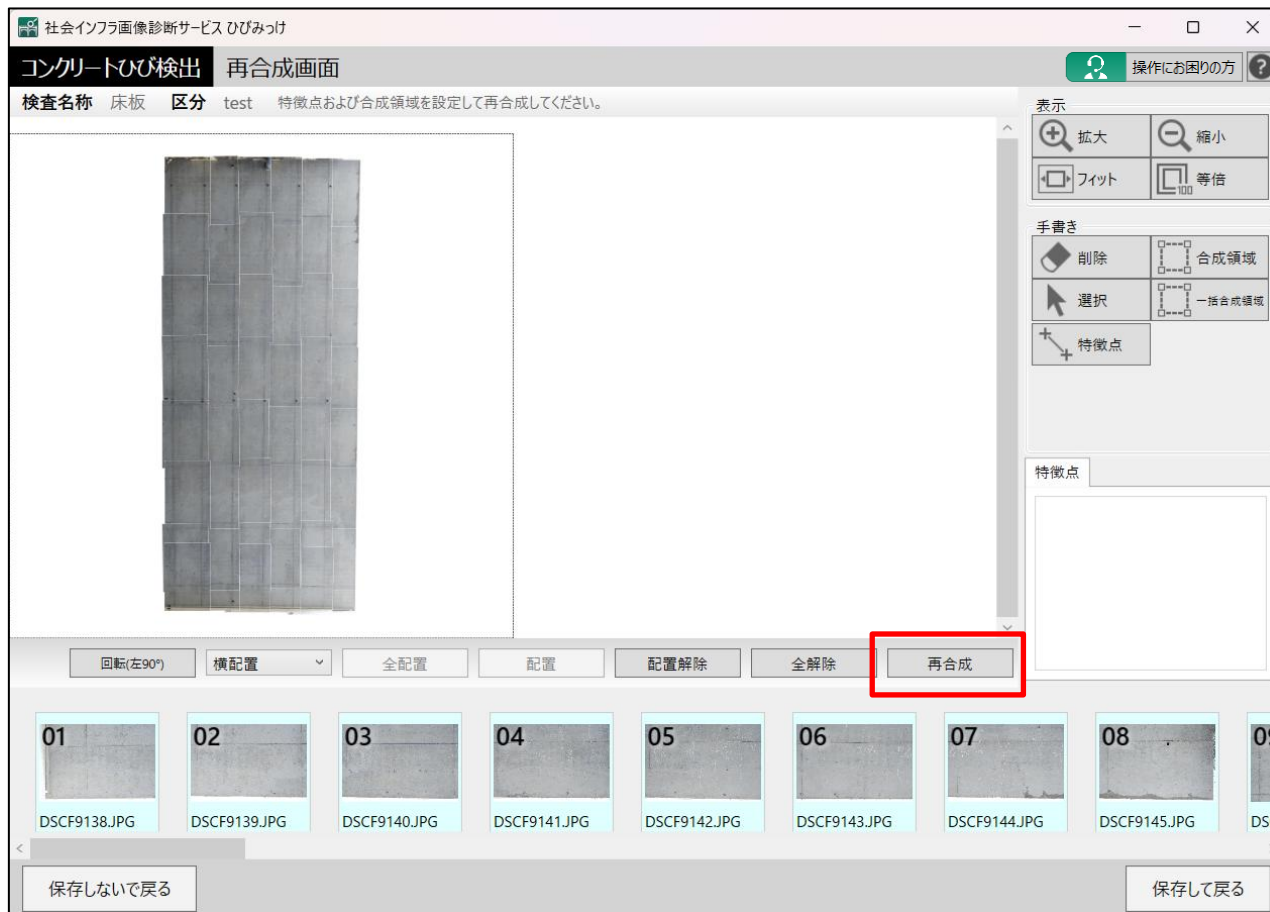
社会インフラ画像診断サービス ひびみっけ

コンクリートひび検出 再合成画面

操作にお困りの方 ?

検査名称 床板 区分 test 特徴点および合成領域を設定して再合成してください。

表示
拡大
縮小
フィット
等倍

手書き
削除
合成領域
選択
一括合成領域
特徴点

特徴点

回転(左90°)
横配置
全配置
配置
配置解除
全解除
再合成

01
DSCF9138.JPG
02
DSCF9139.JPG
03
DSCF9140.JPG
04
DSCF9141.JPG
05
DSCF9142.JPG
06
DSCF9143.JPG
07
DSCF9144.JPG
08
DSCF9145.JPG
0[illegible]
DS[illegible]

保存しないで戻る
保存して戻る